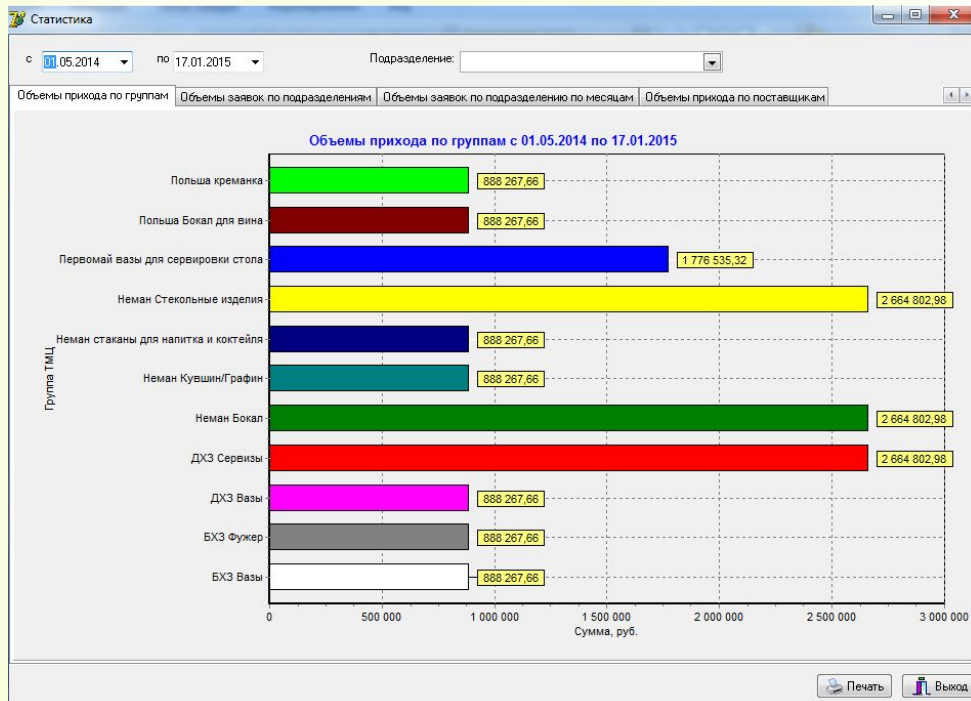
Статистика

с 01.05.2014 по 17.01.2015 Подразделение:

Объемы прихода по группам | Объемы заявок по подразделениям | Объемы заявок по подразделению по месяцам | Объемы прихода по поставщикам

Объемы прихода по группам с 01.05.2014 по 17.01.2015

Группа ТМЦ

Польша креманка 888 267,66
Польша Бокал для вина 888 267,66
Первомай вазы для сервировки стола 1 776 535,32
Неман Стекольные изделия 2 664 802,98
Неман стаканы для напитка и коктейля 888 267,66
Неман Кувшин/Графин 888 267,66
Неман Бокал 2 664 802,98
ДХЗ Сервизы 2 664 802,98
ДХЗ Вазы 888 267,66
БХЗ Фужер 888 267,66
БХЗ Вазы 888 267,66

0 500 000 1 000 000 1 500 000 2 000 000 2 500 000 3 000 000
Сумма, руб.

Печать Выход